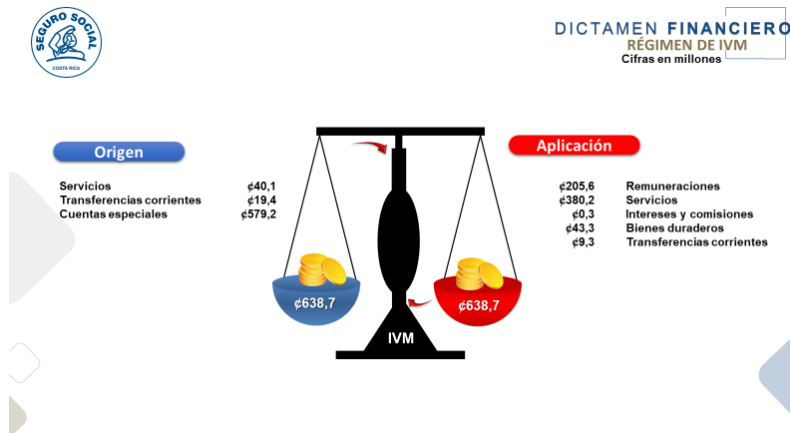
SEGURO SOCIAL
COSTA RICA

DICTAMEN FINANCIERO
RÉGIMEN DE IVM
Cifras en millones

Origen

| | |
|---|---|
| Servicios | ¢40,1 |
| Transferencias corrientes | ¢19,4 |
| Cuentas especiales | ¢579,2 |

¢638,7

IVM

¢638,7

Aplicación

| | |
|---|---|
| ¢205,6 | Remuneraciones |
| ¢380,2 | Servicios |
| ¢0,3 | Intereses y comisiones |
| ¢43,3 | Bienes duraderos |
| ¢9,3 | Transferencias corrientes |